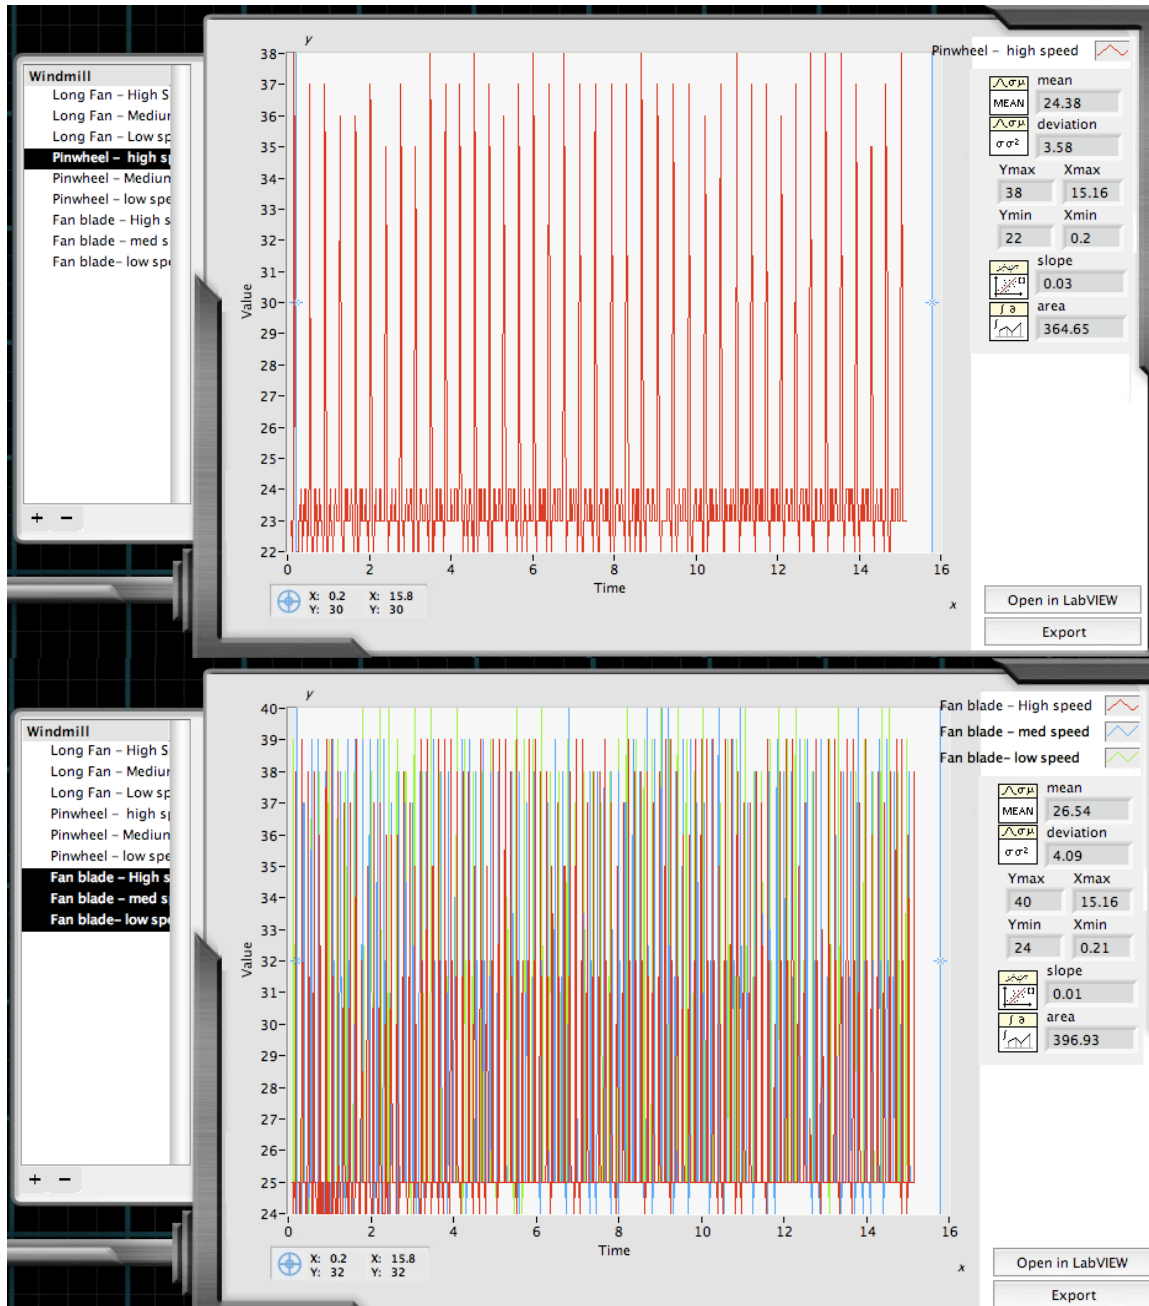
Windmill
Long Fan - High S
Long Fan - Mediur
Long Fan - Low sp
Pinwheel - high sp
Pinwheel - Mediun
Pinwheel - low spe
Fan blade - High s
Fan blade - med s
Fan blade- low sp

+ −

y

38
37
36
35
34
33
32
31
30
29
28
27
26
25
24
23
22

Value

0 2 4 6 8 10 12 14 16

Time

x

X: 0.2 Y: 30
X: 15.8 Y: 30

Pinwheel - high speed

MEAN
mean
24.38
$\sigma\sigma^2$
deviation
3.58
Ymax
38
Xmax
15.16
Ymin
22
Xmin
0.2
slope
0.03
area
364.65

Open in LabVIEW
Export

Windmill
Long Fan - High S
Long Fan - Mediur
Long Fan - Low sp
Pinwheel - high sp
Pinwheel - Mediun
Pinwheel - low spe
Fan blade - High s
Fan blade - med s
Fan blade- low sp

+ −

y

40
39
38
37
36
35
34
33
32
31
30
29
28
27
26
25
24

Value

0 2 4 6 8 10 12 14 16

Time

x

X: 0.2 Y: 32
X: 15.8 Y: 32

Fan blade - High speed
Fan blade - med speed
Fan blade- low speed

MEAN
mean
26.54
$\sigma\sigma^2$
deviation
4.09
Ymax
40
Xmax
15.16
Ymin
24
Xmin
0.21
slope
0.01
area
396.93

Open in LabVIEW
Export